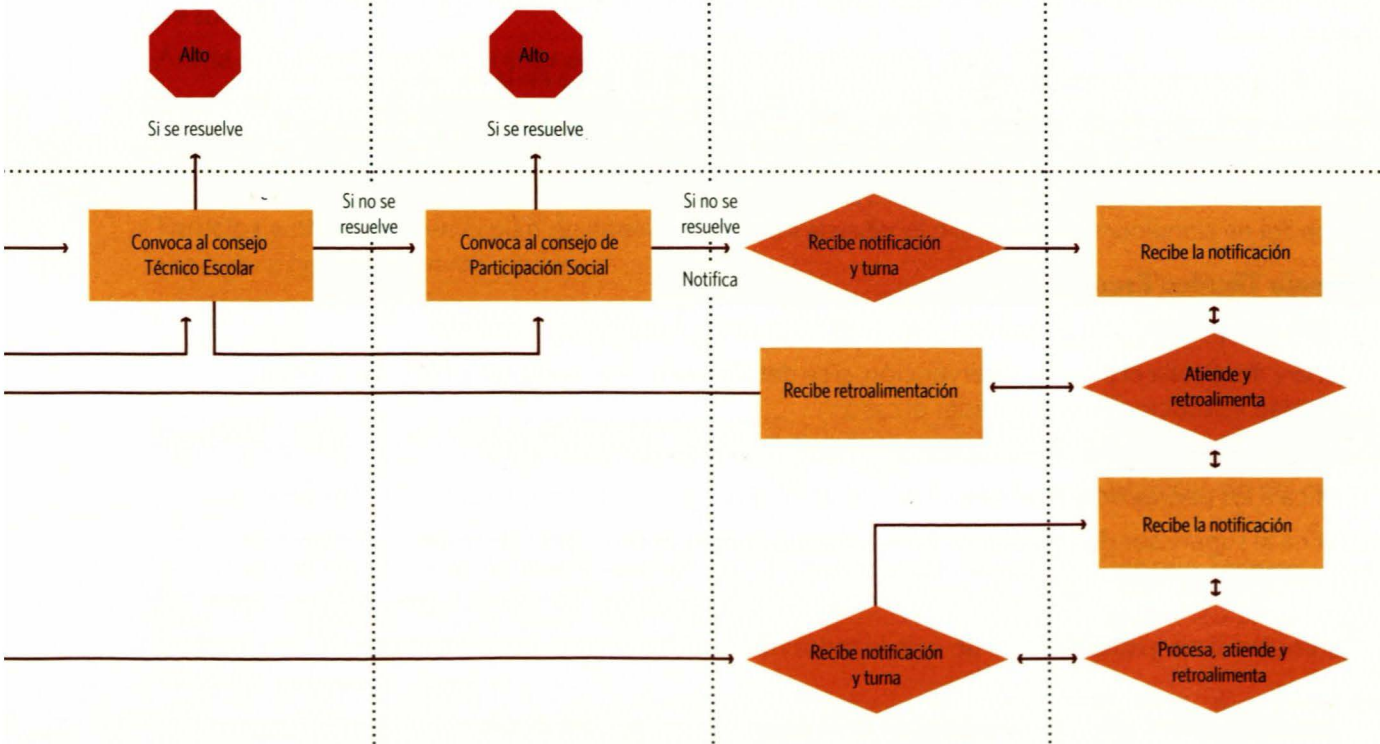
Alto

Si se resuelve

Alto

Si se resuelve

Convoca al consejo Técnico Escolar

Si no se resuelve

Convoca al consejo de Participación Social

Si no se resuelve

Notifica

Recibe notificación y turna

Recibe la notificación

Recibe retroalimentación

Atiende y retroalimenta

Recibe la notificación

Recibe notificación y turna

Procesa, atiende y retroalimenta